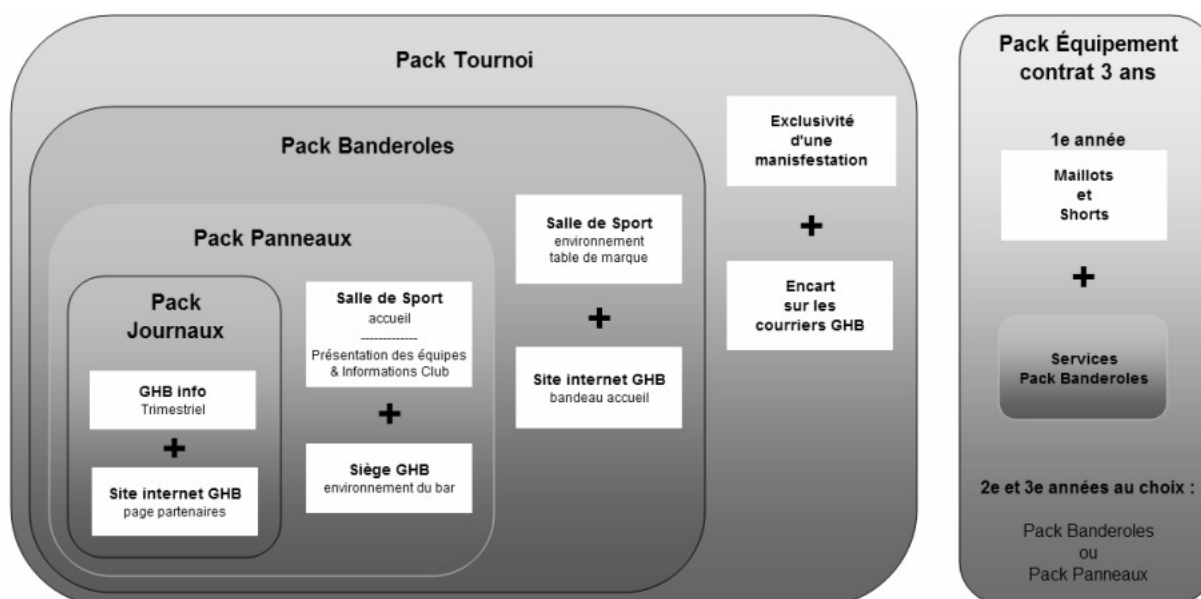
Pack Tournoi

Pack Banderoles

Pack Panneaux

Pack Journaux

GHB info
Trimestriel

+

Site internet GHB
page partenaires

Salle de Sport
accueil
-------------
Présentation des équipes & Informations Club

+

Siège GHB
environnement du bar

Salle de Sport
environnement
table de marque

+

Site internet GHB
bandeau accueil

Exclusivité d'une manisfestation

+

Encart sur les courriers GHB

Pack Équipement contrat 3 ans

1e année

Maillots et Shorts

+

Services Pack Banderoles

2e et 3e années au choix :

Pack Banderoles
ou
Pack Panneaux